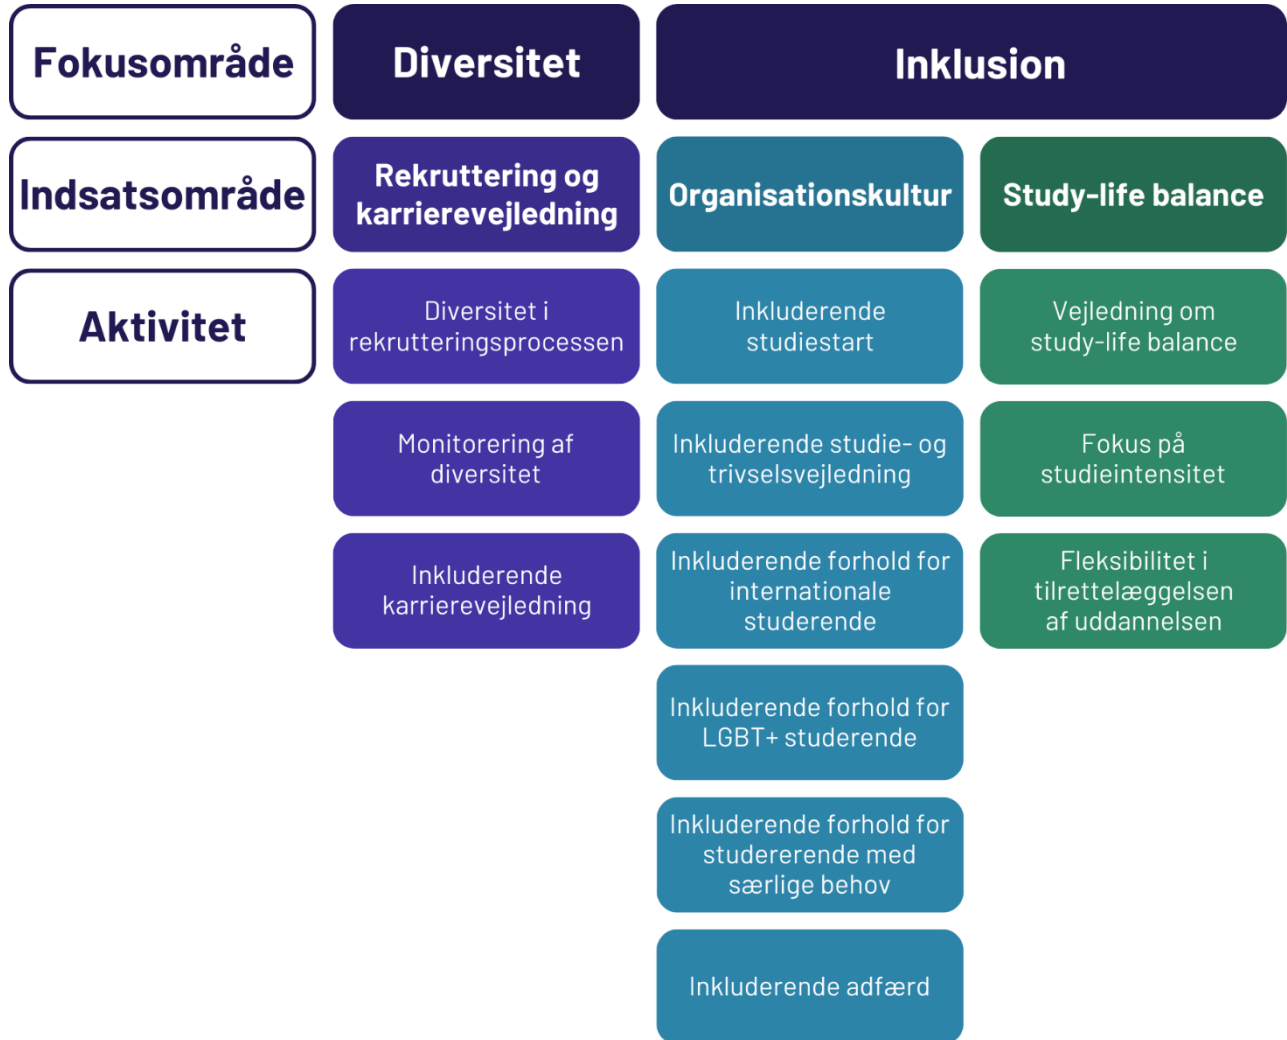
Fokusområde

Indsatsområde

Aktivitet

Diversitet

Rekruttering og karrierevejledning

Diversitet i rekrutteringsprocessen

Monitorering af diversitet

Inkluderende karrierevejledning

Inklusion

Organisationskultur

Inkluderende studiestart

Inkluderende studie- og trivselsvejledning

Inkluderende forhold for internationale studerende

Inkluderende forhold for LGBT+ studerende

Inkluderende forhold for studererende med særlige behov

Inkluderende adfærd

Study-life balance

Vejledning om study-life balance

Fokus på studieintensitet

Fleksibilitet i tilrettelæggelsen af uddannelsen